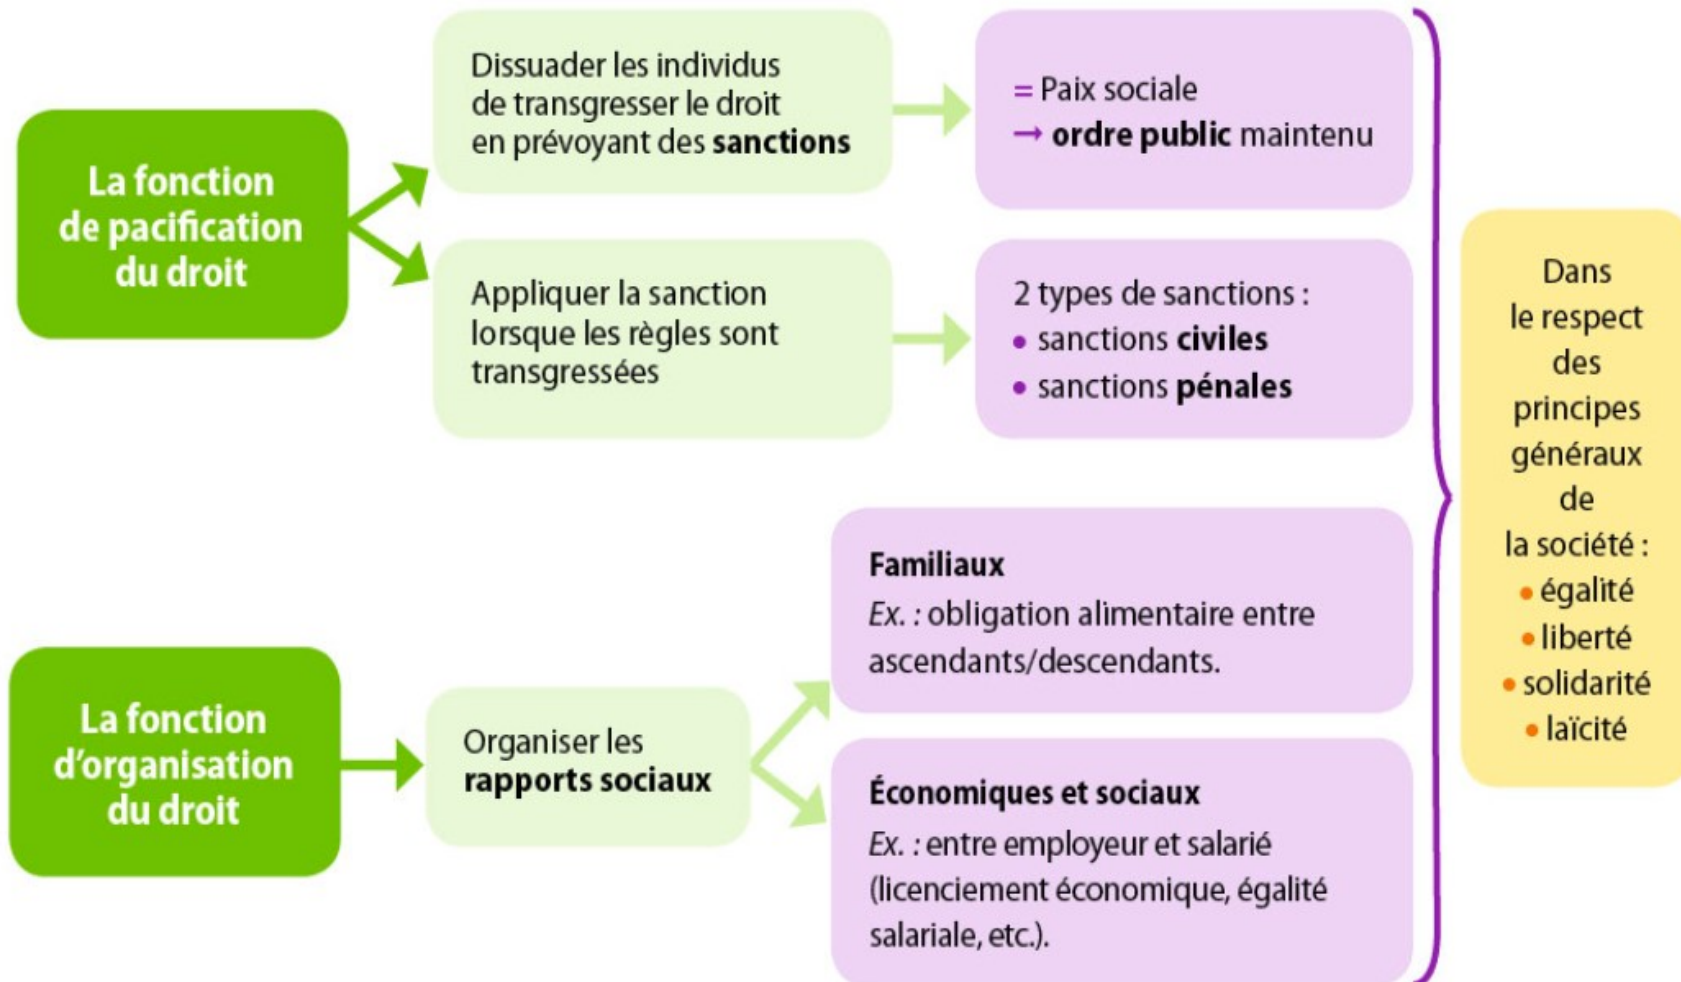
La fonction de pacification du droit

Dissuader les individus de transgresser le droit en prévoyant des **sanctions**

= Paix sociale
→ **ordre public** maintenu

Appliquer la sanction lorsque les règles sont transgressées

2 types de sanctions :
• sanctions **civiles**
• sanctions **pénales**

La fonction d'organisation du droit

Organiser les **rapports sociaux**

**Familiaux**
*Ex. :* obligation alimentaire entre ascendants/descendants.

**Économiques et sociaux**
*Ex. :* entre employeur et salarié (licenciement économique, égalité salariale, etc.).

Dans le respect des principes généraux de la société :
• égalité
• liberté
• solidarité
• laïcité